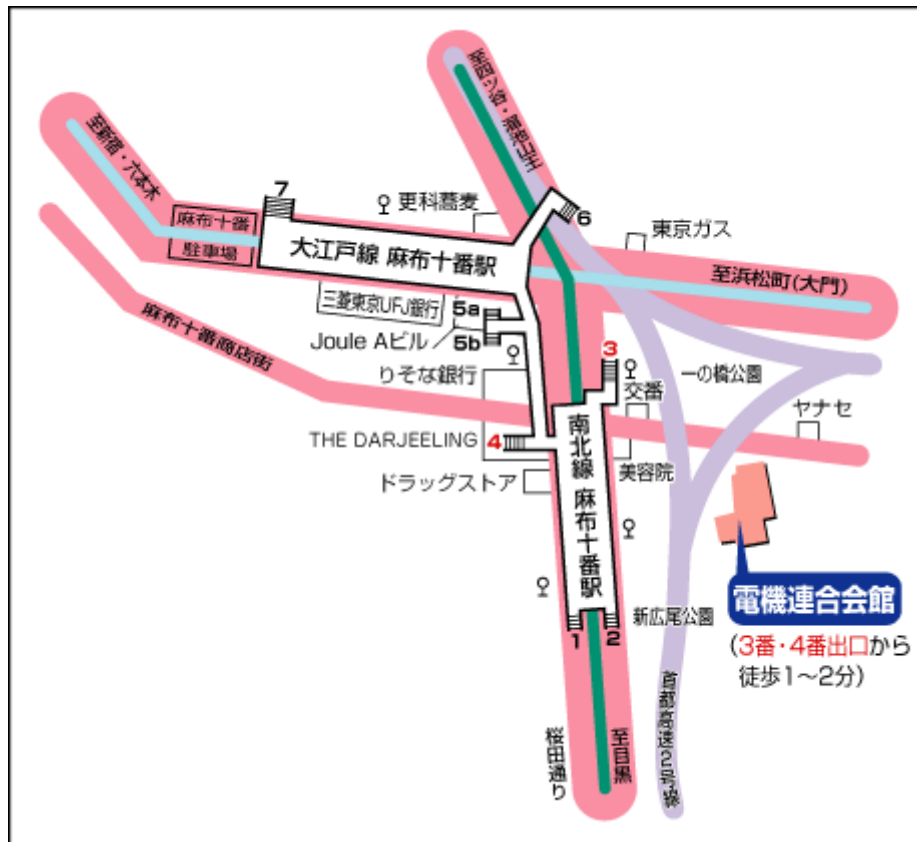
至四ツ谷・溜池山王

至新宿・六本木

7

麻布十番
駐車場

更科蕎麦

6

大江戸線 麻布十番駅

東京ガス

至浜松町(大門)

三菱東京UFJ銀行

5a

Joule Aビル

5b

麻布十番商店街

3

一の橋公園

りそな銀行

交番

ヤナセ

THE DARJEELING

4

南北線 麻布十番駅

美容院

ドラッグストア

電機連合会館

(3番・4番出口から徒歩1～2分)

新広尾公園

1

2

首都高速2号線

桜田通り

至目黒